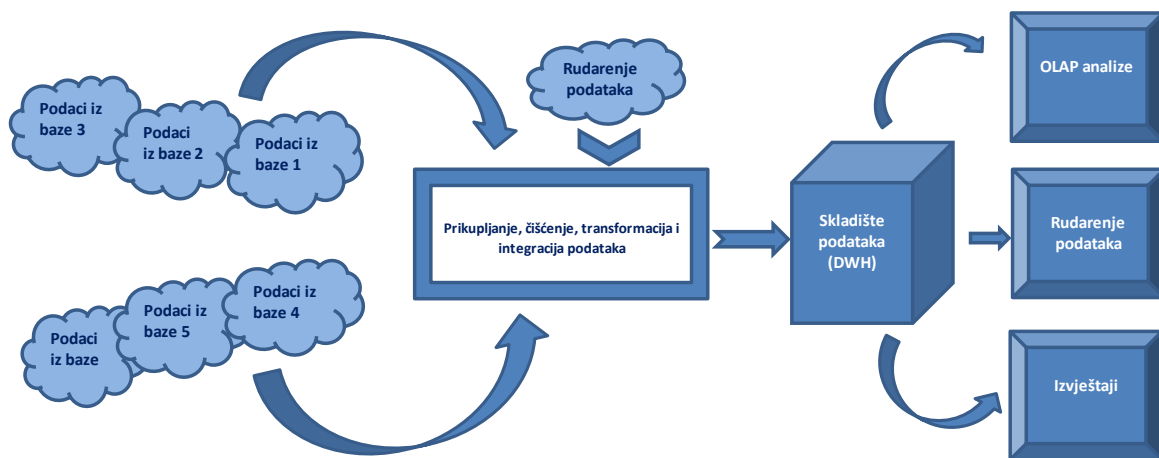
Podaci iz baze 3

Podaci iz baze 2

Podaci iz baze 1

Rudarenje podataka

Prikupljanje, čišćenje, transformacija i integracija podataka

Skladište podataka (DWH)

OLAP analize

Rudarenje podataka

Izvještaji

Podaci iz baze

Podaci iz baze 5

Podaci iz baze 4